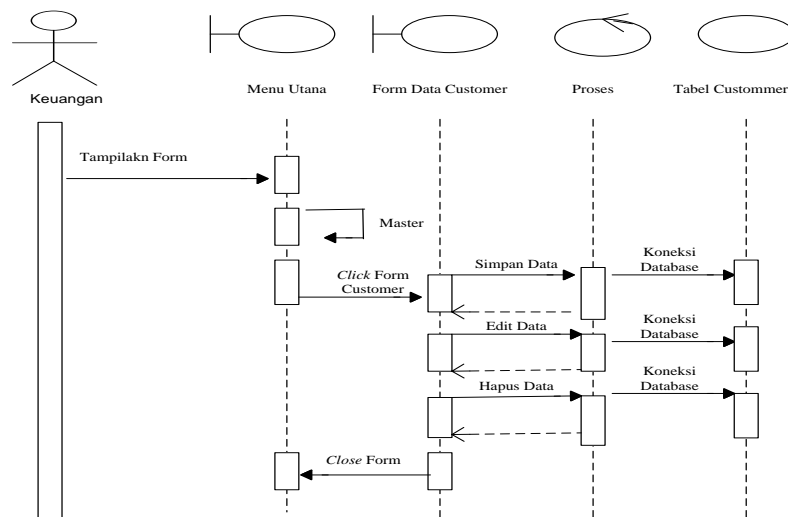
Keuangan

Menu Utana

Form Data Customer

Proses

Tabel Custommer

Tampilakn Form

Master

*Click* Form Customer

Simpan Data

Koneksi Database

Edit Data

Koneksi Database

Hapus Data

Koneksi Database

*Close* Form